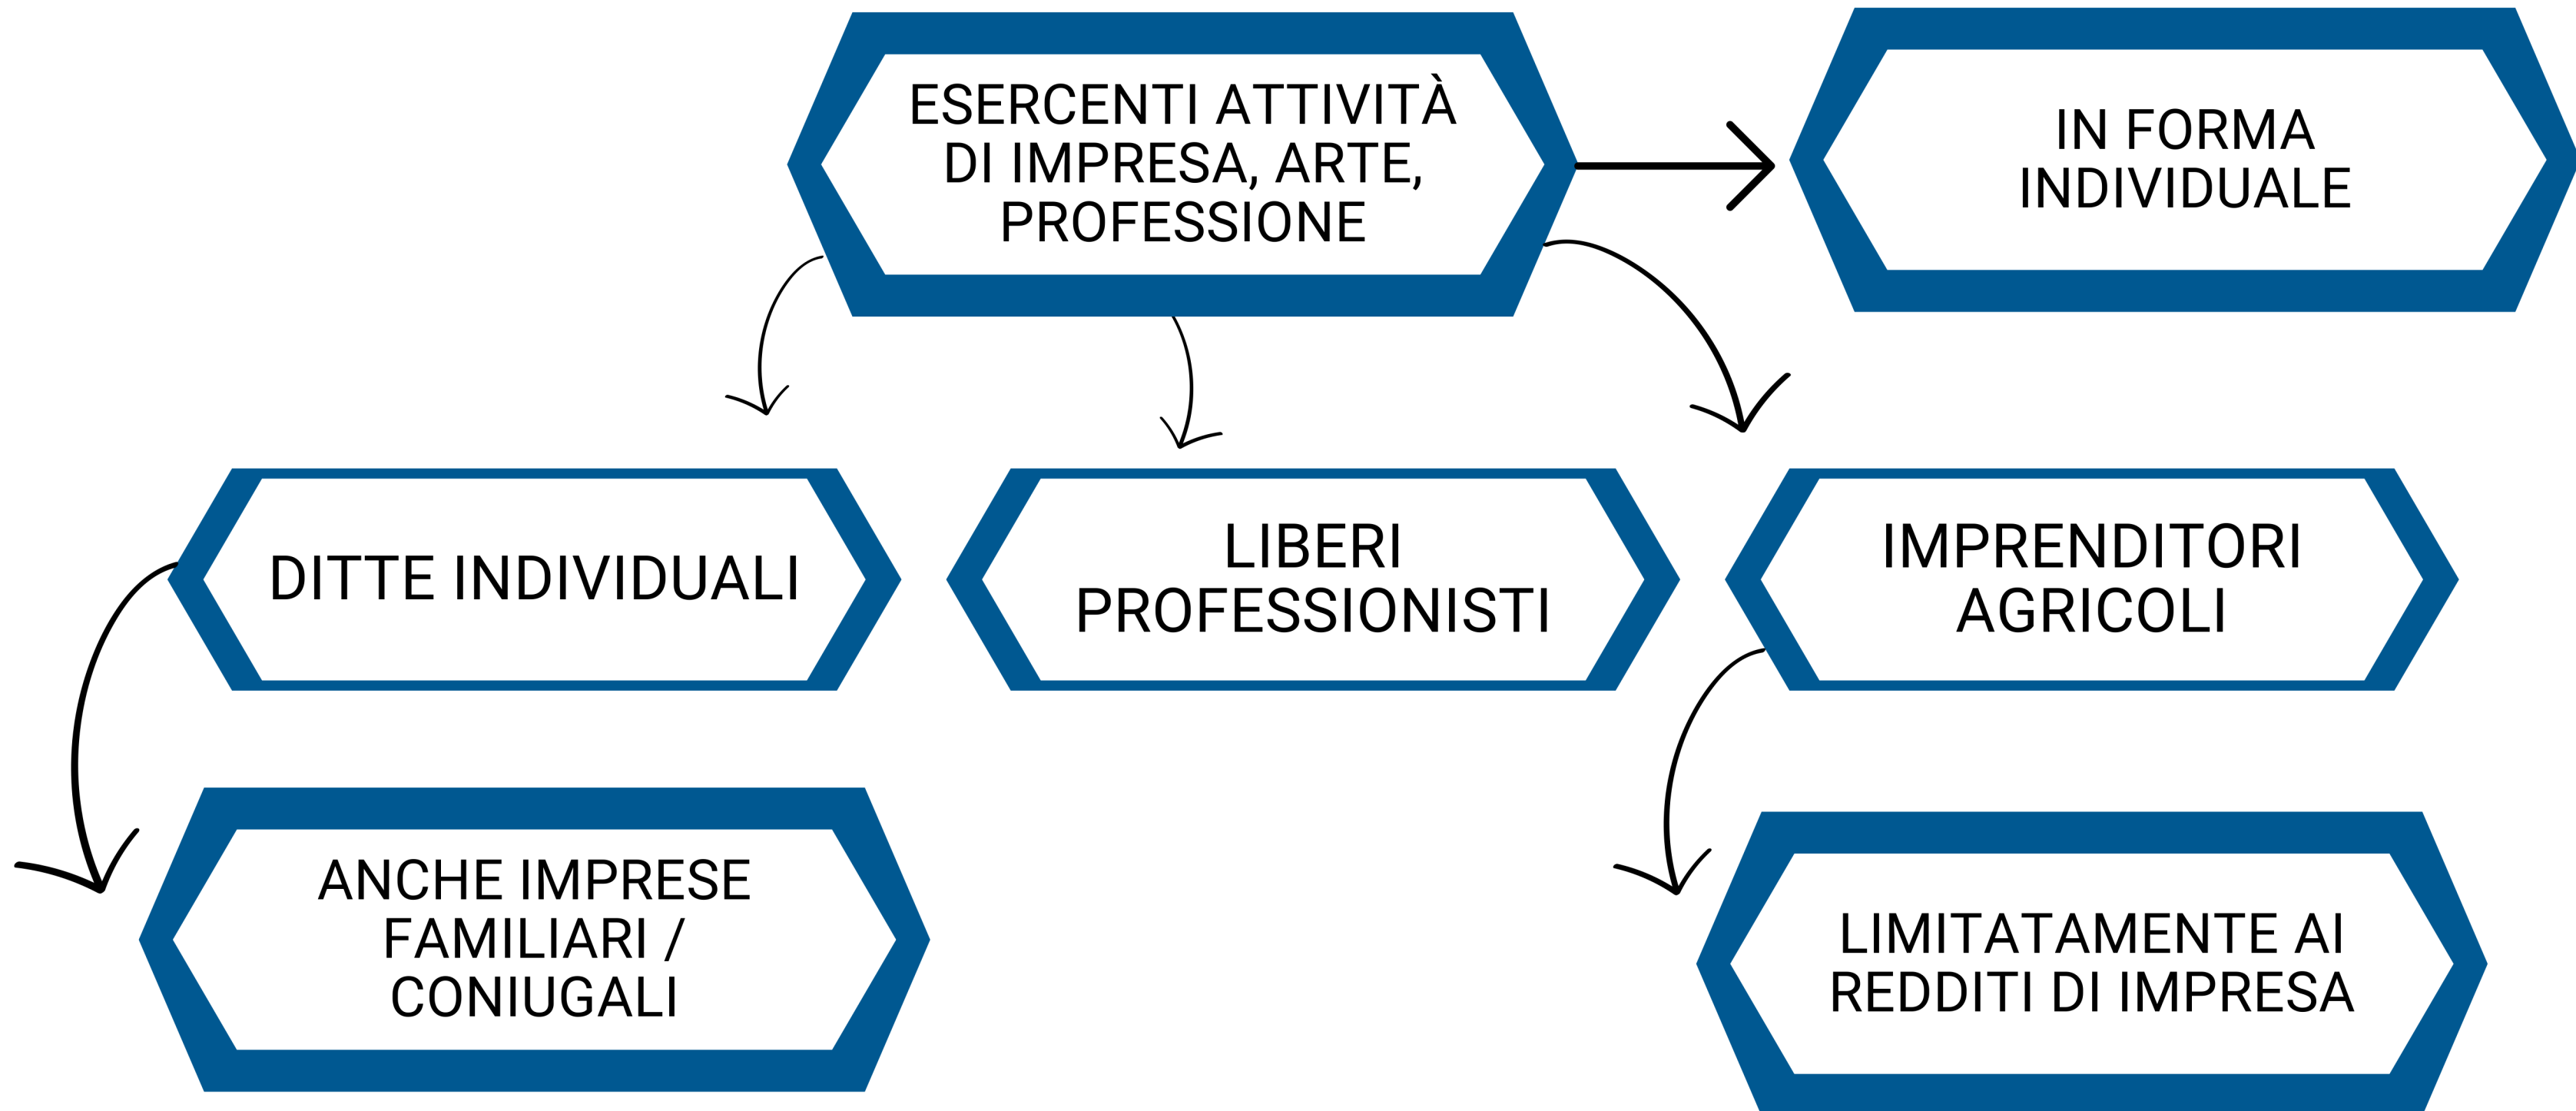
ESERCENTI ATTIVITÀ DI IMPRESA, ARTE, PROFESSIONE

IN FORMA INDIVIDUALE

DITTE INDIVIDUALI

LIBERI PROFESSIONISTI

IMPRENDITORI AGRICOLI

ANCHE IMPRESE FAMILIARI / CONIUGALI

LIMITATAMENTE AI REDDITI DI IMPRESA